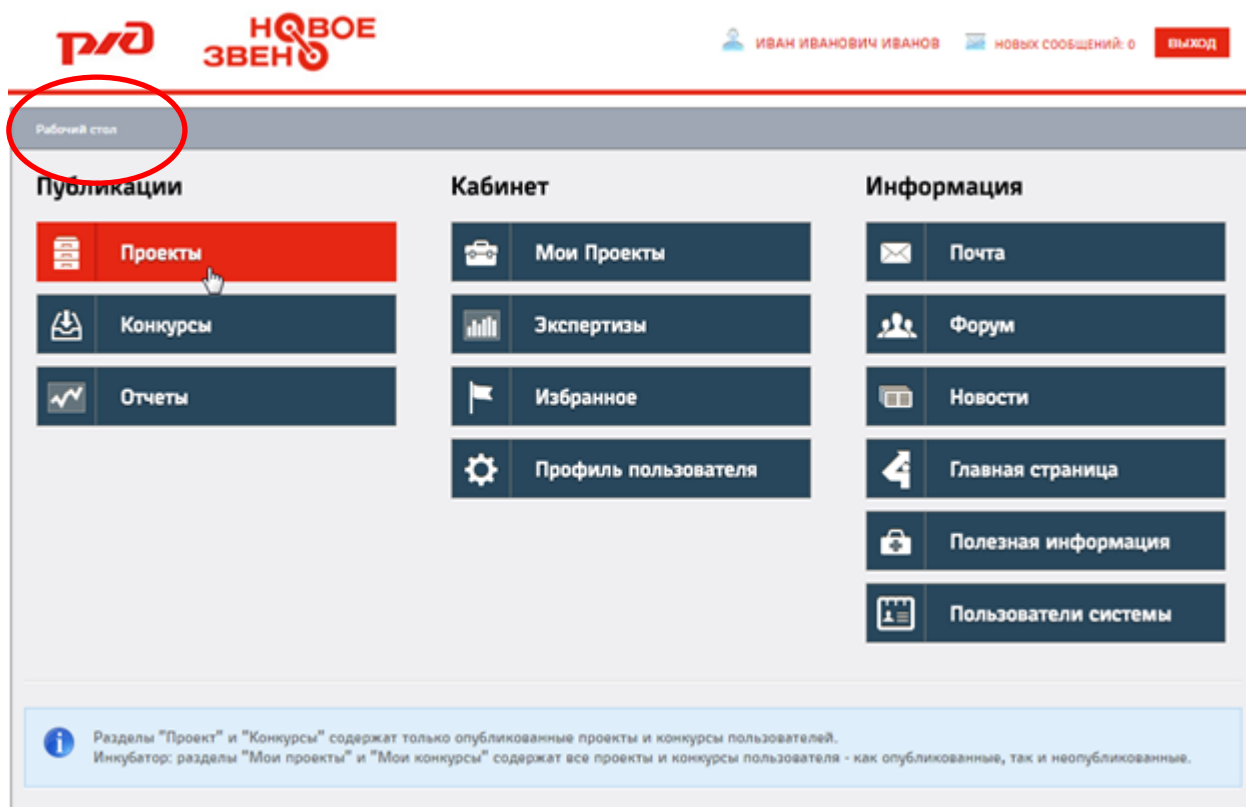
РЖД НОВОЕ ЗВЕНО

ИВАН ИВАНОВИЧ ИВАНОВ НОВЫХ СООБЩЕНИЙ: 0 ВЫХОД

Рабочий стол

Публикации

Проекты

Конкурсы

Отчеты

Кабинет

Мои Проекты

Экспертизы

Избранное

Профиль пользователя

Информация

Почта

Форум

Новости

Главная страница

Полезная информация

Пользователи системы

Разделы "Проект" и "Конкурсы" содержат только опубликованные проекты и конкурсы пользователей.
Инкубатор: разделы "Мои проекты" и "Мои конкурсы" содержат все проекты и конкурсы пользователя - как опубликованные, так и неопубликованные.